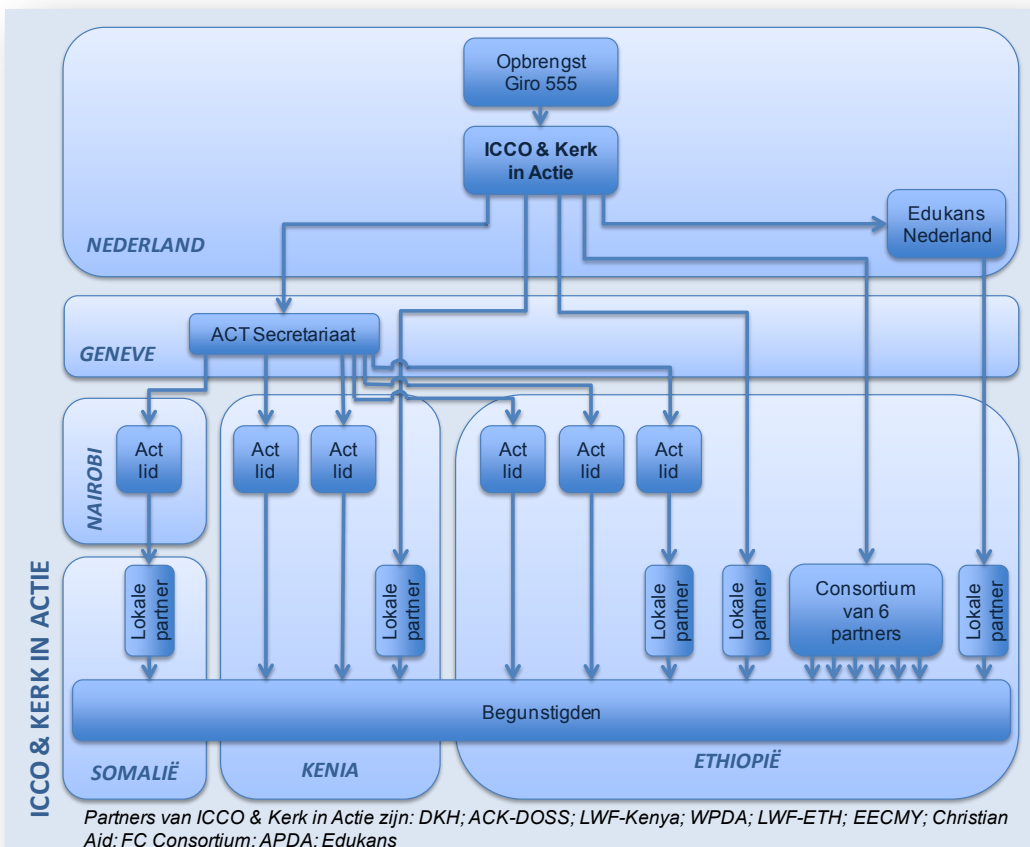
Opbrengst Giro 555

ICCO & Kerk in Actie

Edukans Nederland

NEDERLAND

ACT Secretariaat

GENEVE

NAIROBI

Act lid

Act lid

Act lid

Act lid

Act lid

Act lid

Lokale partner

Lokale partner

Lokale partner

Lokale partner

Consortium van 6 partners

Lokale partner

Begunstigden

SOMALIË

KENIA

ETHIOPIË

ICCO & KERK IN ACTIE

Partners van ICCO & Kerk in Actie zijn: DKH; ACK-DOSS; LWF-Kenya; WPDA; LWF-ETH; EECMY; Christian Aid; FC Consortium; APDA; Edukans